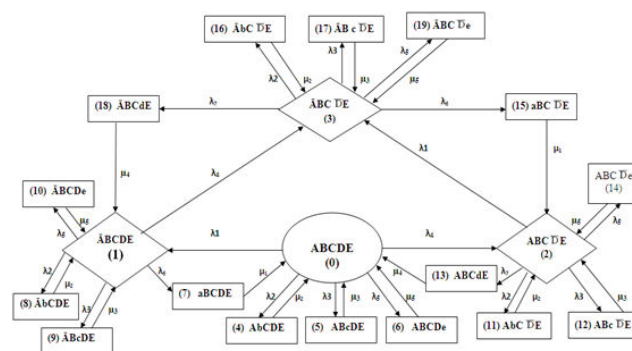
(16) ĀbC $\overline{D}$E
(17) ĀB c $\overline{D}$E
(19) ĀBC $\overline{D}$e

$\lambda_2$ $\mu_2$ $\lambda_3$ $\mu_3$ $\lambda_5$ $\mu_5$

(18) ĀBCdE
$\lambda_7$
ĀBC $\overline{D}$E
(3)
$\lambda_4$
(15) aBC $\overline{D}$E

$\mu_4$
$\lambda_4$
$\lambda 1$
$\mu_1$

(10) ĀBCDe
$\mu_5$ $\lambda_5$
ĀBCDE
(1)
$\lambda 1$
ABCDE
(0)
$\lambda_4$
ABC $\overline{D}$E
(2)
ABC $\overline{D}$e
(14)
$\mu_5$ $\lambda_5$

$\lambda_2$ $\mu_2$
(8) ĀbCDE
$\lambda_6$
(7) aBCDE
$\mu_1$
$\mu_4$
$\lambda_7$
(13) ABCdE

$\lambda_3$ $\mu_3$
(9) ĀBcDE
$\lambda_2$ $\mu_2$
(4) AbCDE
$\lambda_3$ $\mu_3$
(5) ABcDE
$\lambda_5$ $\mu_5$
(6) ABCDe
$\lambda_2$ $\mu_2$
(11) AbC $\overline{D}$E
$\lambda_3$ $\mu_3$
(12) ABc $\overline{D}$E